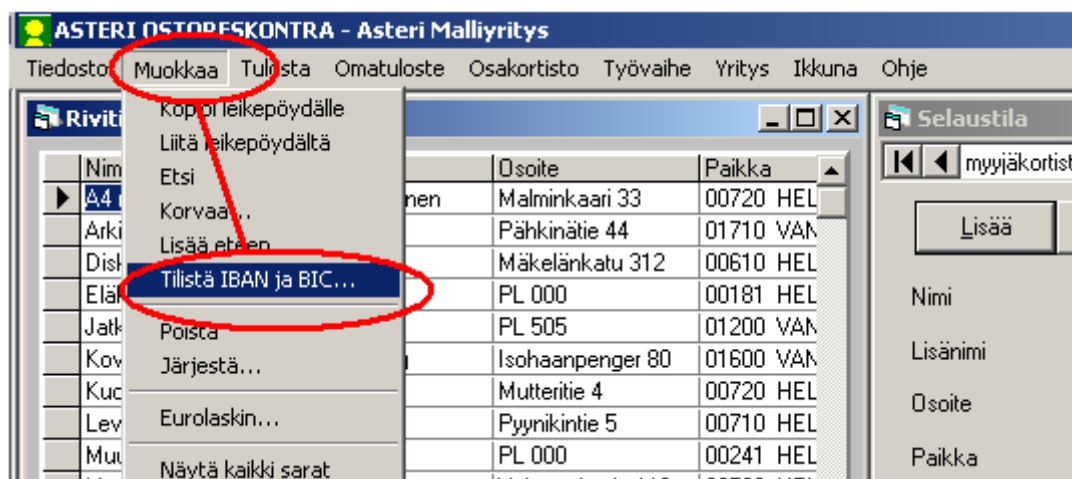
ASTERI OSTORESKONTRA - Asteri Malliyritys

Tiedosto Muokkaa Tulosta Omatuloste Osakortisto Työvaihe Yritys Ikkuna Ohje

Riviti

Kopioi leikepöydälle
Liitä leikepöydältä
Etsi
Korvaa...
Lisää eteen
Tilistä IBAN ja BIC...
Poista
Järjestä...
Eurolaskin...
Näytä kaikki sarat

| Nim | | Osoite | Paikka |
|---|---|---|---|
| A4 | nen | Malminkaari 33 | 00720 HEL |
| Arki | | Pähkinätie 44 | 01710 VAN |
| Disk | | Mäkelänkatu 312 | 00610 HEL |
| Elä | | PL 000 | 00181 HEL |
| Jatk | | PL 505 | 01200 VAN |
| Kov | | Isohaanpenger 80 | 01600 VAN |
| Kud | | Mutteritie 4 | 00720 HEL |
| Lev | | Pyynikintie 5 | 00710 HEL |
| Mu | | PL 000 | 00241 HEL |

Selaustila

myyjäkortist

Lisää

Nimi

Lisänimi

Osoite

Paikka